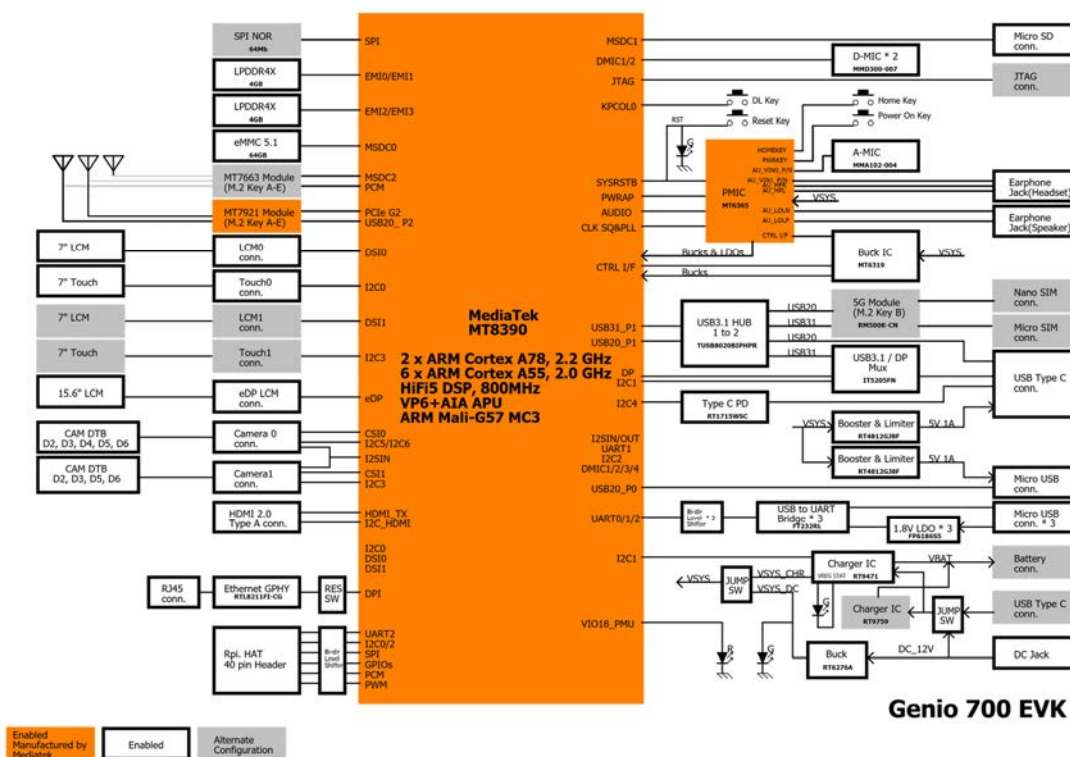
SPI NOR
64Mb

LPDDR4X
4GB

LPDDR4X
4GB

eMMC 5.1
64GB

MT7663 Module
(M.2 Key A-E)

MT7921 Module
(M.2 Key A-E)

7" LCM

7" Touch

7" LCM

7" Touch

15.6" LCM

CAM DTB
D2, D3, D4, D5, D6

CAM DTB
D2, D3, D5, D6

LCM0
conn.

Touch0
conn.

LCM1
conn.

Touch1
conn.

eDP LCM
conn.

Camera 0
conn.

Camera1
conn.

HDMI 2.0
Type A conn.

RJ45
conn.

Ethernet GPHY
RTL8211FI-CG

RES
SW

Rpi. HAT
40 pin Header

Bi-dir
Level
Shifter

SPI
EMI0/EMI1
EMI2/EMI3
MSDC0
MSDC2
PCM
PCIe G2
USB20_ P2
DSI0
I2C0
DSI1
I2C3
eDP
CSI0
I2C5/I2C6
I2SIN
CSI1
I2C3
HDMI_TX
I2C_HDMI
I2C0
DSI0
DSI1
DPI
UART2
I2C0/2
SPI
GPIOs
PCM
PWM

MediaTek
MT8390

2 x ARM Cortex A78, 2.2 GHz
6 x ARM Cortex A55, 2.0 GHz
HiFi5 DSP, 800MHz
VP6+AIA APU
ARM Mali-G57 MC3

MSDC1
DMIC1/2
JTAG
KPCOL0
SYSRSTB
PWRAP
AUDIO
CLK SQ&PLL
CTRL I/F
USB31_P1
USB20_P1
DP
I2C1
I2C4
I2SIN/OUT
UART1
I2C2
DMIC1/2/3/4
USB20_P0
UART0/1/2
I2C1
VIO18_PMU

DL Key
Reset Key
Home Key
Power On Key
RST

PMIC
MT6365
HOMEKEY
PWRKEY
AU_VIN0_P/N
AU_VIN1_P/N
AU_HPR
AU_HPL
AU_LOLN
AU_LOLP
CTRL I/F

D-MIC * 2
MMD300-007

A-MIC
MMA102-004

VSYS

Buck IC
MT6319

Bucks & LDOs
Bucks

USB3.1 HUB
1 to 2
TUSB8020BIPHPR

USB20
USB31
USB20
USB31

5G Module
(M.2 Key B)
RM500K-CN

USB3.1 / DP
Mux
IT5205FN

Type C PD
RT1715WSC

VSYS
Booster & Limiter
RT4812GJ8F
5V 1A
Booster & Limiter
RT4812GJ8F
5V 1A

Bi-dir
Level * 3
Shifter

USB to UART
Bridge * 3
FT232RL

1.8V LDO * 3
FP6186S5

Charger IC
VREG STAT RT9471
VBAT
VSYS
JUMP
SW
VSYS_CHR
VSYS_DC

Charger IC
RT9759

JUMP
SW

Buck
RT6276A
DC_12V

Micro SD
conn.

JTAG
conn.

Earphone
Jack(Headset)

Earphone
Jack(Speaker)

Nano SIM
conn.

Micro SIM
conn.

USB Type C
conn.

Micro USB
conn.

Micro USB
conn. * 3

Battery
conn.

USB Type C
conn.

DC Jack

Genio 700 EVK

Enabled
Manufactured by
Mediatek

Enabled

Alternate
Configuration